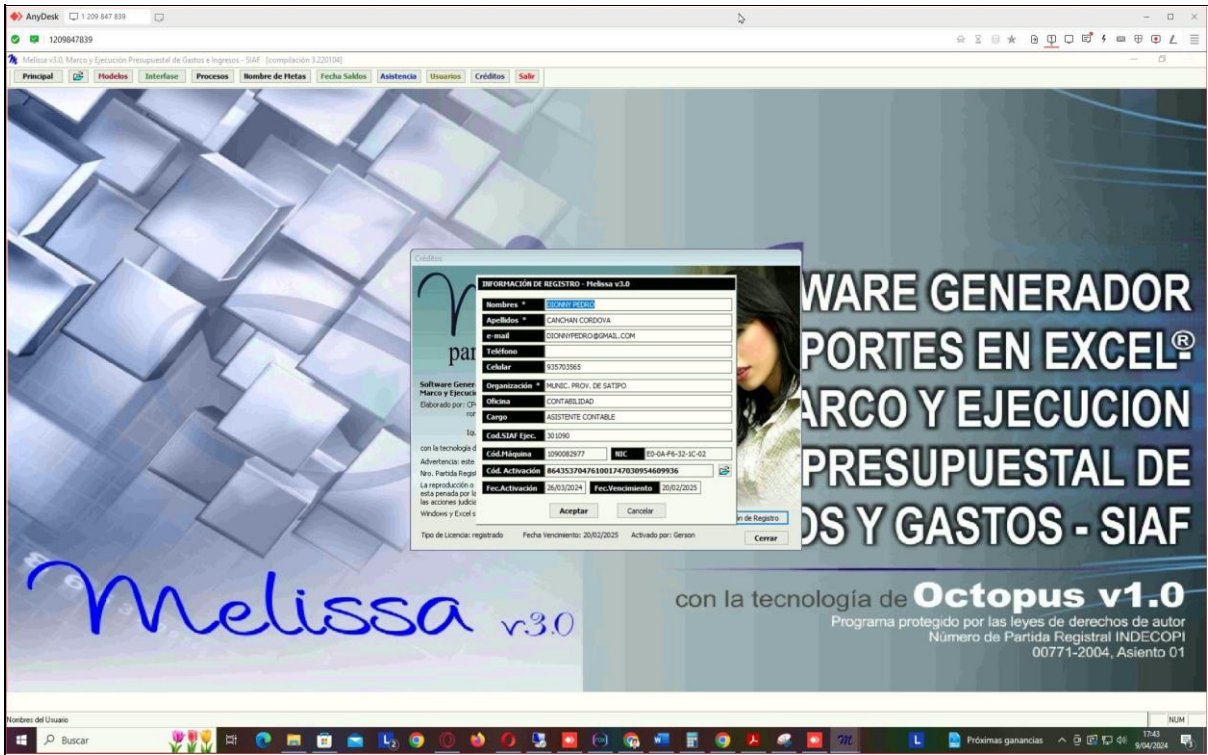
AnyDesk 1 209 847 839

1209847839

Melissa v3.0, Marco y Ejecución Presupuestal de Gastos e Ingresos - SIAF [compilación 3.220104]

Principal | Modelos | Interfase | Procesos | Nombre de Metas | Fecha Saldos | Asistencia | Usuarios | Créditos | Salir

Créditos

par

Software Gener
Marco y Ejecuci
Elaborado por: CP

con la tecnologia d
Advertencia: este
Nro. Partida Regist
La reproducción o
esta penada por la
las acciones judici
Windows y Excel s

INFORMACIÓN DE REGISTRO - Melissa v3.0

| | |
|---|---|
| Nombres * | DIONNY PEDRO |
| Apellidos * | CANCHAN CORDOVA |
| e-mail | DIONNYPEDRO@GMAIL.COM |
| Teléfono | |
| Celular | 935703565 |
| Organización * | MUNIC. PROV. DE SATIPO |
| Oficina | CONTABILIDAD |
| Cargo | ASISTENTE CONTABLE |
| Cod.SIAF Ejec. | 301090 |
| Cód.Máquina | 1090082977 |
| NIC | E0-0A-F6-32-1C-02 |
| Cód. Activación | 86435370476100147030954609936 |
| Fec.Activación | 26/03/2024 |
| Fec.Vencimiento | 20/02/2025 |

Aceptar Cancelar

n de Registro

Tipo de Licencia: registrado Fecha Vencimiento: 20/02/2025 Activado por: Gerson Cerrar

WARE GENERADOR
PORTES EN EXCEL®
ARCO Y EJECUCION
PRESUPUESTAL DE
OS Y GASTOS - SIAF

Melissa v.3.0

con la tecnología de Octopus v1.0
Programa protegido por las leyes de derechos de autor
Número de Partida Registral INDECOPI
00771-2004, Asiento 01

Nombres del Usuario NUM

Buscar

Próximas ganancias 17:43 9/04/2024